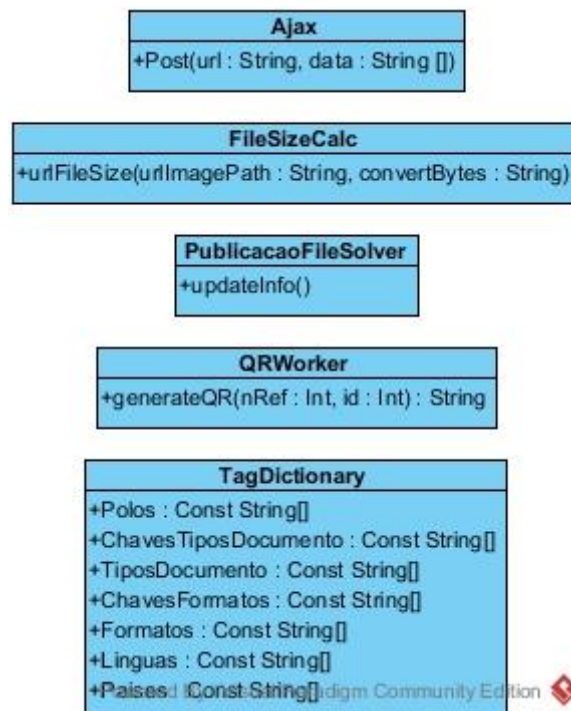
Ajax
+Post(url : String, data : String [])

FileSizeCalc
+urlFileSize(urlImagePath : String, convertBytes : String)

PublicacaoFileSolver
+updateInfo()

QRWorker
+generateQR(nRef : Int, id : Int) : String

TagDictionary
+Polos : Const String[]
+ChavesTiposDocumento : Const String[]
+TiposDocumento : Const String[]
+ChavesFormatos : Const String[]
+Formatos : Const String[]
+Linguas : Const String[]
+Paises : Const String[]

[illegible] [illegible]digm Community Edition